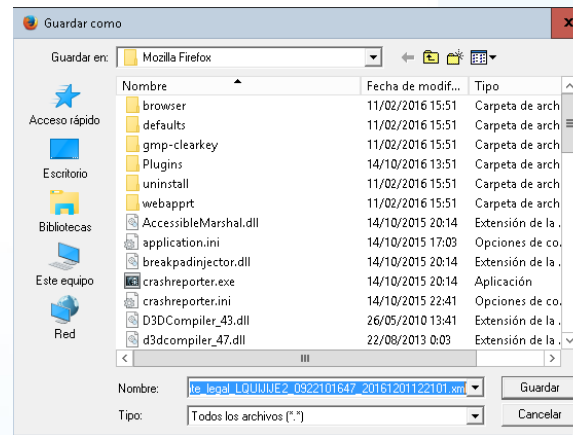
Guardar como

Guardar en: Mozilla Firefox

Acceso rápido
Escritorio
Bibliotecas
Este equipo
Red

| Nombre | Fecha de modif... | Tipo |
|---|---|---|
| browser | 11/02/2016 15:51 | Carpeta de arch |
| defaults | 11/02/2016 15:51 | Carpeta de arch |
| gmp-clearkey | 11/02/2016 15:51 | Carpeta de arch |
| Plugins | 14/10/2016 13:51 | Carpeta de arch |
| uninstall | 11/02/2016 15:51 | Carpeta de arch |
| webapprt | 11/02/2016 15:51 | Carpeta de arch |
| AccessibleMarshal.dll | 14/10/2015 20:14 | Extensión de la ... |
| application.ini | 14/10/2015 17:03 | Opciones de co... |
| breakpadinjector.dll | 14/10/2015 20:14 | Extensión de la ... |
| crashreporter.exe | 14/10/2015 20:14 | Aplicación |
| crashreporter.ini | 14/10/2015 22:41 | Opciones de co... |
| D3DCompiler_43.dll | 26/05/2010 13:41 | Extensión de la ... |
| d3dcompiler_47.dll | 22/08/2013 0:03 | Extensión de la ... |

III

Nombre: te_legal_LQUIJIJE2_0922101647_20161201122101.xml
Guardar

Tipo: Todos los archivos (*.*)
Cancelar